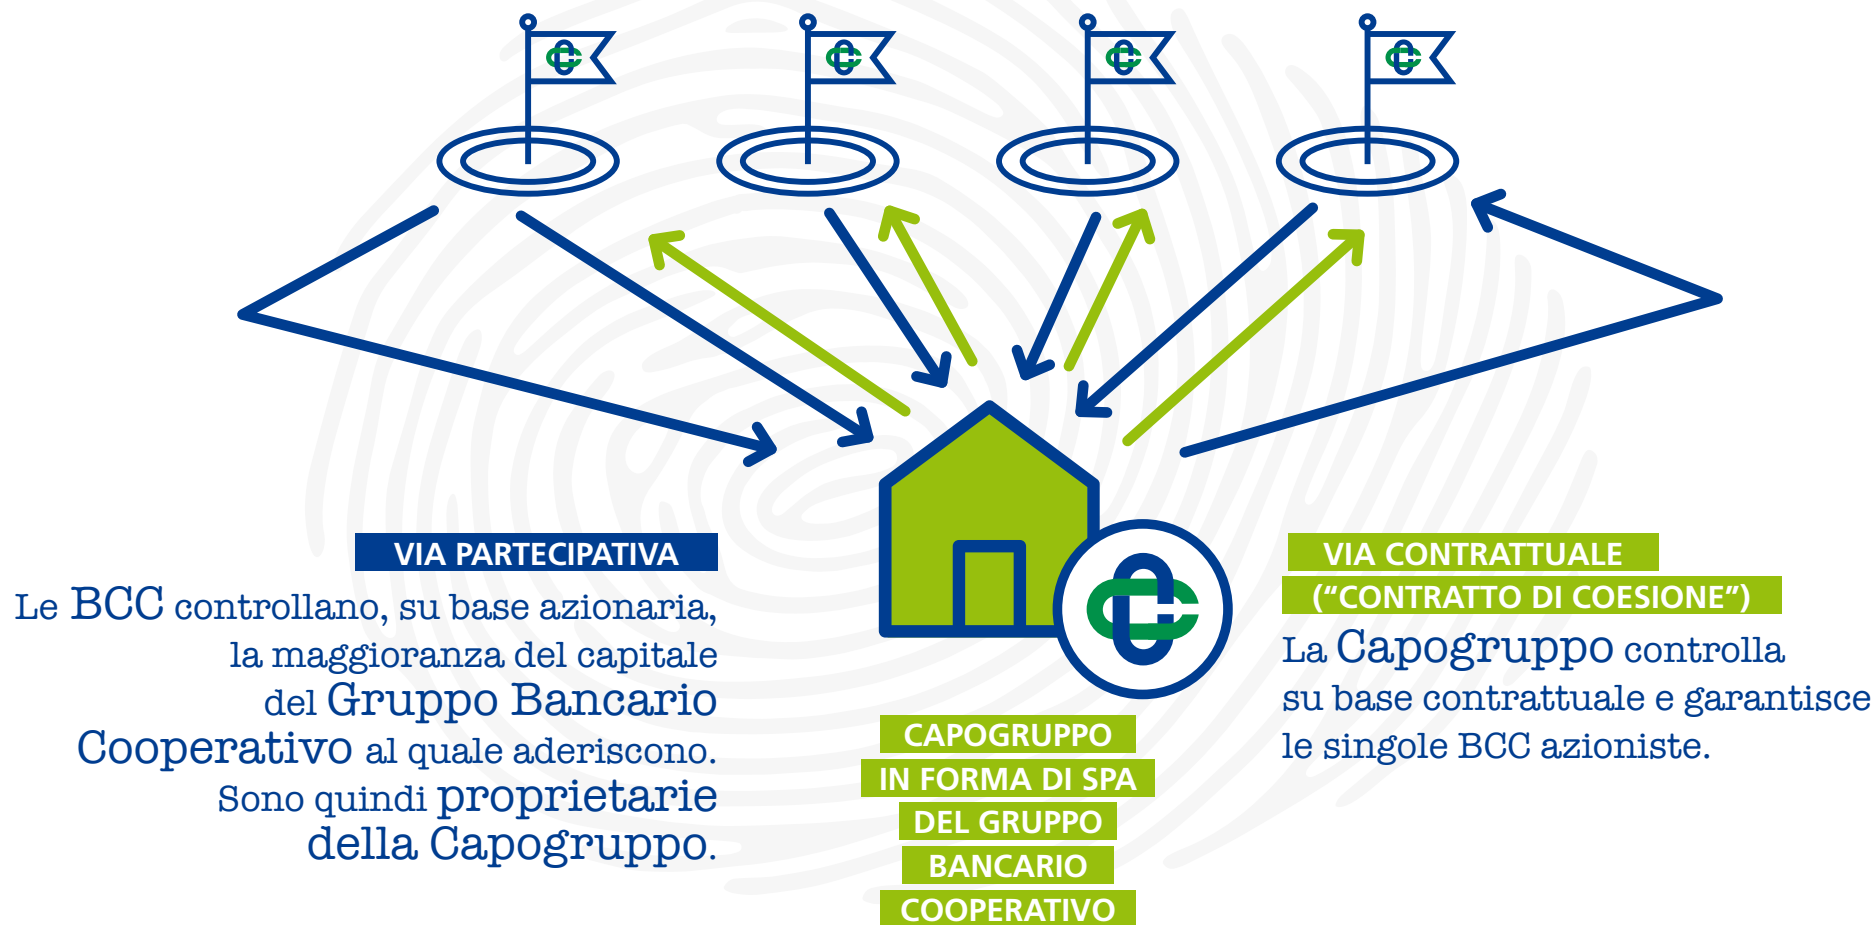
VIA PARTECIPATIVA

Le BCC controllano, su base azionaria, la maggioranza del capitale del Gruppo Bancario Cooperativo al quale aderiscono. Sono quindi proprietarie della Capogruppo.

CAPOGRUPPO IN FORMA DI SPA DEL GRUPPO BANCARIO COOPERATIVO

VIA CONTRATTUALE (“CONTRATTO DI COESIONE”)

La Capogruppo controlla su base contrattuale e garantisce le singole BCC azioniste.